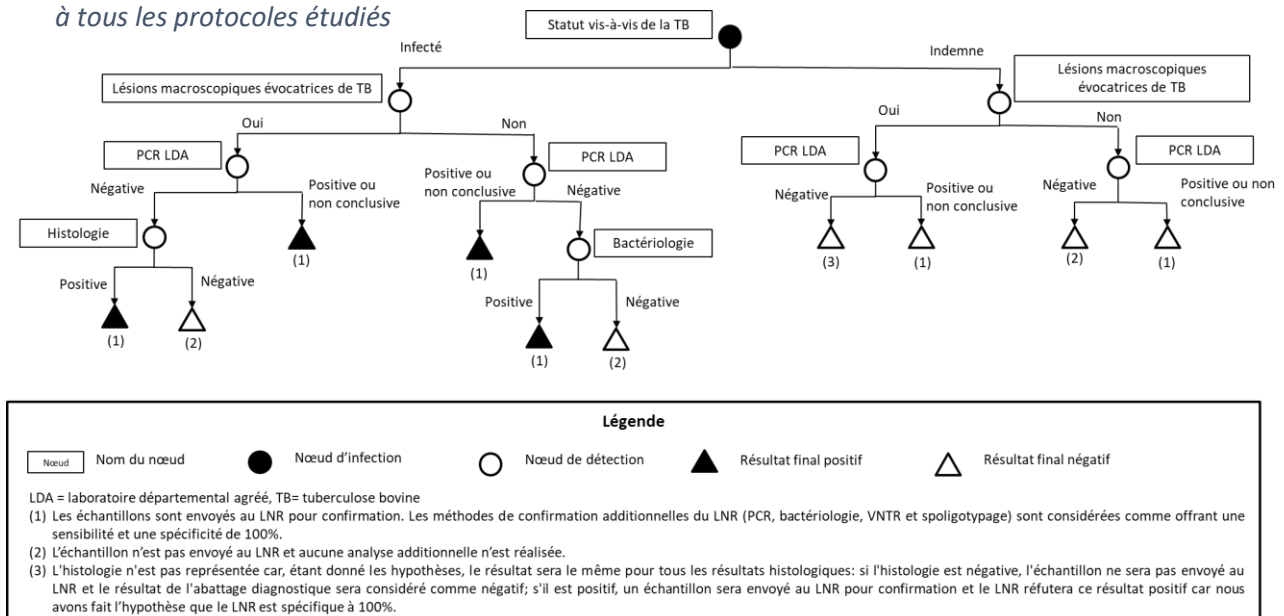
à tous les protocoles étudiés

Statut vis-à-vis de la TB

Infecté

Indemne

Lésions macroscopiques évocatrices de TB

Lésions macroscopiques évocatrices de TB

Oui

Non

Oui

Non

PCR LDA

PCR LDA

PCR LDA

PCR LDA

Négative

Positive ou non conclusive

Positive ou non conclusive

Négative

Négative

Positive ou non conclusive

Négative

Positive ou non conclusive

Histologie

(1)

(1)

Bactériologie

(3)

(1)

(2)

(1)

Positive

Négative

Positive

Négative

(1)

(2)

(1)

(2)

Légende

Nœud Nom du nœud

Nœud d'infection

Nœud de détection

Résultat final positif

Résultat final négatif

LDA = laboratoire départemental agréé, TB= tuberculose bovine

(1) Les échantillons sont envoyés au LNR pour confirmation. Les méthodes de confirmation additionnelles du LNR (PCR, bactériologie, VNTR et spoligotypage) sont considérées comme offrant une sensibilité et une spécificité de 100%.

(2) L'échantillon n'est pas envoyé au LNR et aucune analyse additionnelle n'est réalisée.

(3) L'histologie n'est pas représentée car, étant donné les hypothèses, le résultat sera le même pour tous les résultats histologiques: si l'histologie est négative, l'échantillon ne sera pas envoyé au LNR et le résultat de l'abattage diagnostique sera considéré comme négatif; s'il est positif, un échantillon sera envoyé au LNR pour confirmation et le LNR réfutera ce résultat positif car nous avons fait l'hypothèse que le LNR est spécifique à 100%.